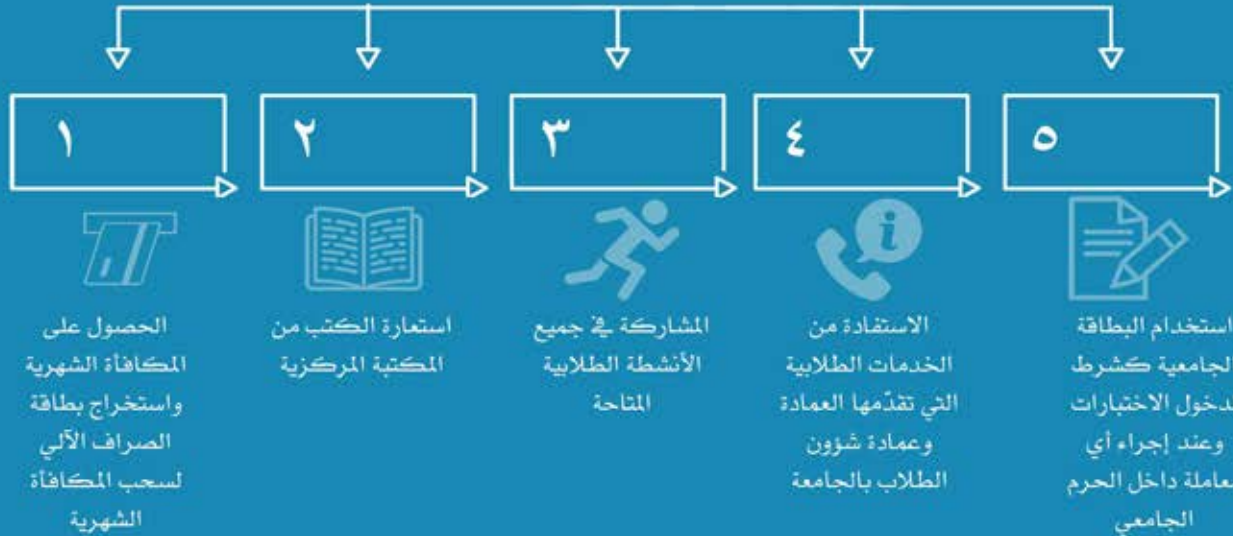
١

الحصول على المكافأة الشهرية واستخراج بطاقة الصراف الآلي لسحب المكافأة الشهرية

٢

استعارة الكتب من المكتبة المركزية

٣

المشاركة في جميع الأنشطة الطلابية المتاحة

٤

الاستفادة من الخدمات الطلابية التي تقدّمها العمادة وعمادة شؤون الطلاب بالجامعة

٥

استخدام البطاقة الجامعية كشرط لدخول الاختبارات وعند إجراء أي معاملة داخل الحرم الجامعي